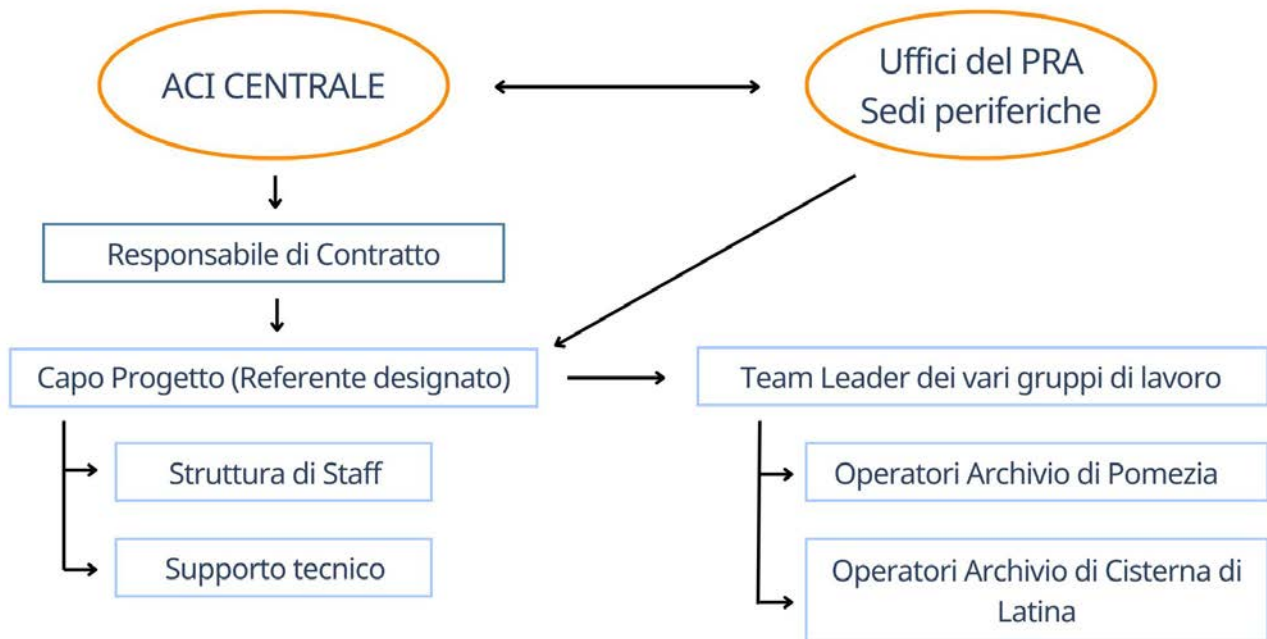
ACI CENTRALE

Uffici del PRA
Sedi periferiche

Responsabile di Contratto

Capo Progetto (Referente designato)

Team Leader dei vari gruppi di lavoro

Struttura di Staff

Supporto tecnico

Operatori Archivio di Pomezia

Operatori Archivio di Cisterna di Latina